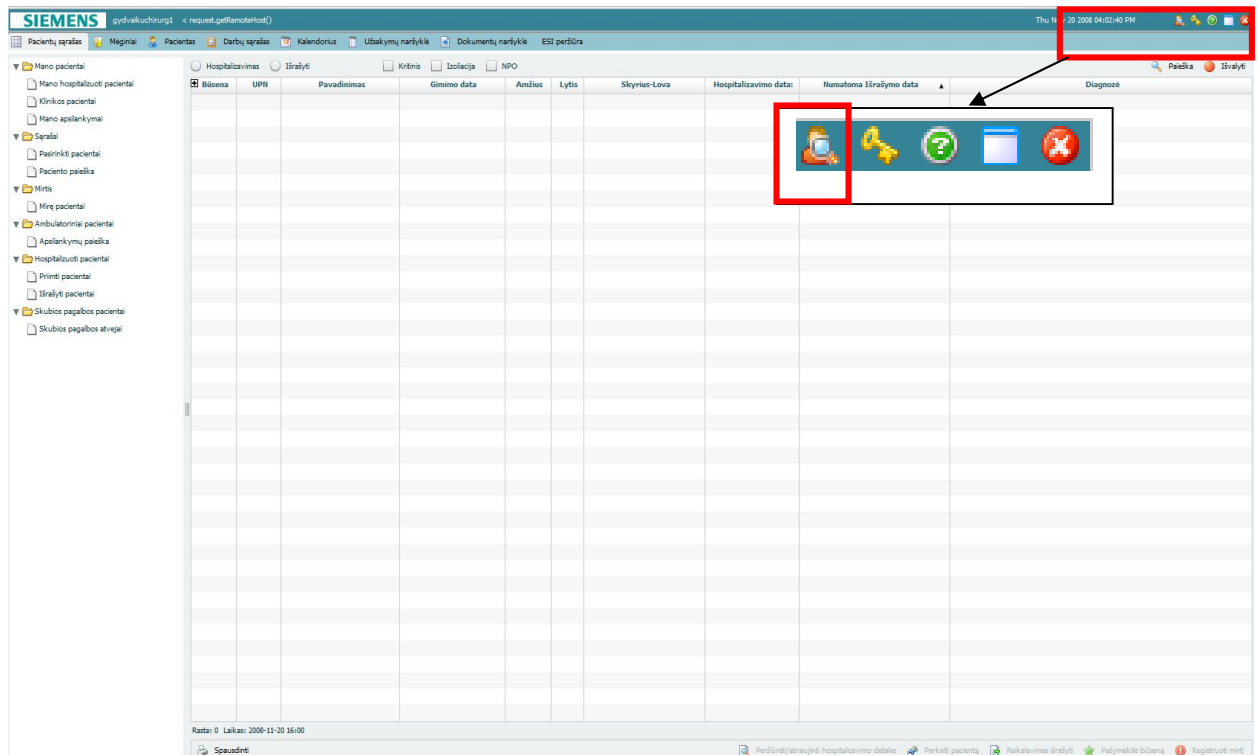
SIEMENS gydvaikuchirurg1 < request.getRemoteHost()

Thu N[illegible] 20 2008 04:02:40 PM

Pacientų sąrašas Mėginiai Pacientas Darbų sąrašas Kalendorius Užsakymų naršyklė Dokumentų naršyklė ESI peržiūra

Mano pacientai
Mano hospitalizuoti pacientai
Klinikos pacientai
Mano apsilankymai
Sąrašai
Pasirinkti pacientai
Paciento paieška
Mirtis
Mirę pacientai
Ambulatoriniai pacientai
Apsilankymų paieška
Hospitalizuoti pacientai
Priimti pacientai
Išrašyti pacientai
Skubios pagalbos pacientai
Skubios pagalbos atvejai

Hospitalizavimas Išrašyti Kritinis Izoliacija NPO Paieška Išvalyti

| Būsena | UPN | Pavadinimas | Gimimo data | Amžius | Lytis | Skyrius-Lova | Hospitalizavimo data: | Numatoma Išrašymo data | Diagnozė |
|---|---|---|---|---|---|---|---|---|---|

Rasta: 0 Laikas: 2008-11-20 16:00

Spausdinti

Peržiūrėti/atnaujinti hospitalizavimo detales Perkelti pacientą Reikalavimas išrašyti Pažymėkite būseną Registruoti mirtį